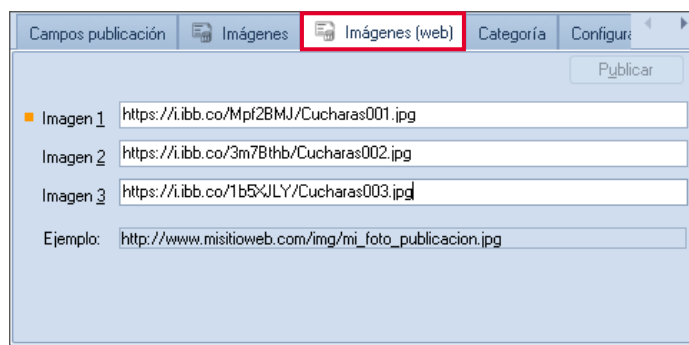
Campos publicación | Imágenes | Imágenes (web) | Categoría | Configura

Publicar

Imagen 1 https://i.ibb.co/Mpf2BMJ/Cucharas001.jpg

Imagen 2 https://i.ibb.co/3m7Bthb/Cucharas002.jpg

Imagen 3 https://i.ibb.co/1b5XJLY/Cucharas003.jpg

Ejemplo: http://www.misitioweb.com/img/mi_foto_publicacion.jpg